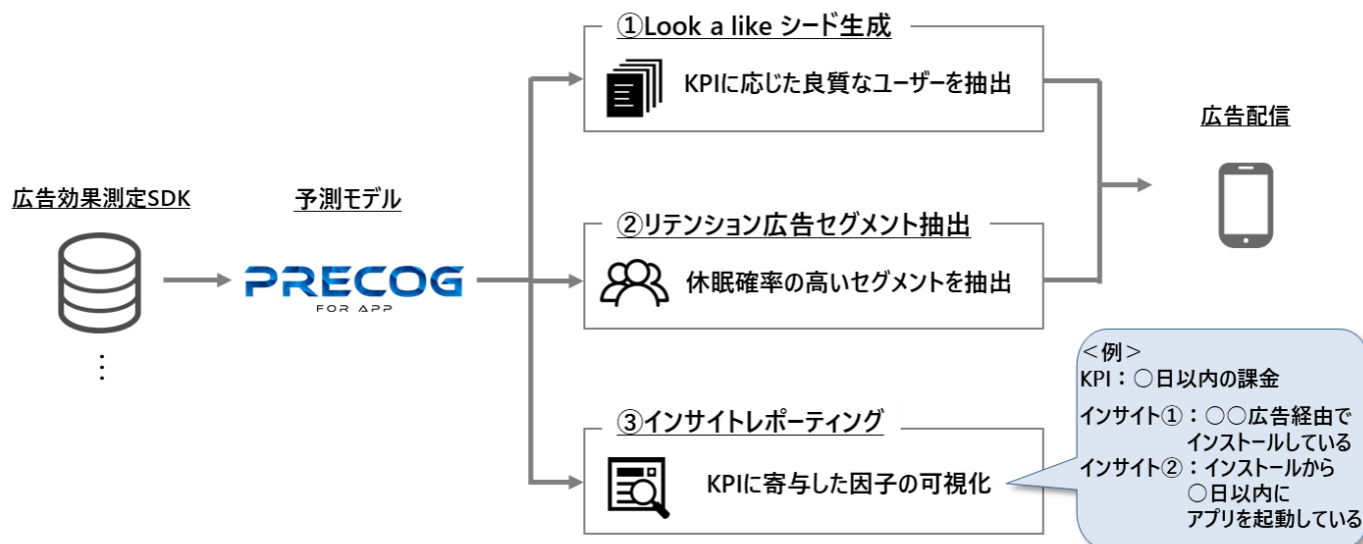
広告効果測定SDK

⋮

予測モデル

PRECOG
FOR APP

①Look a like シード生成

KPIに応じた良質なユーザーを抽出

②リテンション広告セグメント抽出

休眠確率の高いセグメントを抽出

③インサイトレポーティング

KPIに寄与した因子の可視化

広告配信

＜例＞
KPI：○日以内の課金
インサイト①：○○広告経由でインストールしている
インサイト②：インストールから○日以内にアプリを起動している